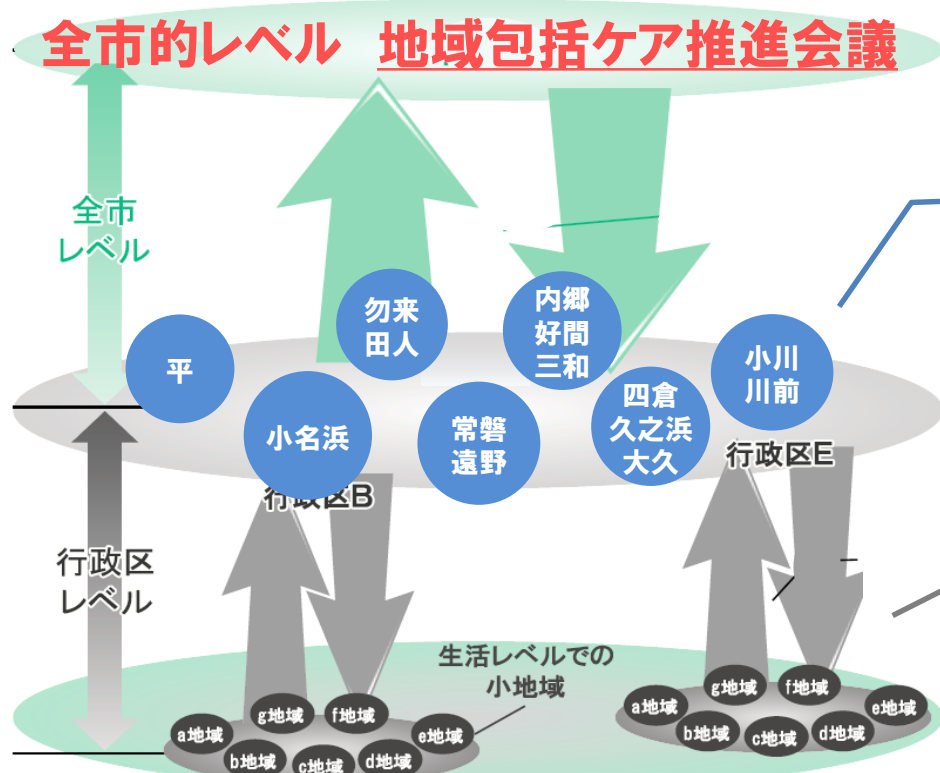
全市的レベル　地域包括ケア推進会議

全市
レベル

行政区
レベル

平

勿来
田人

内郷
好間
三和

小川
川前

小名浜

常磐
遠野

四倉
久之浜
大久

行政区B

行政区E

生活レベルでの
小地域

a地域
g地域
f地域
e地域
b地域
c地域
d地域

a地域
g地域
f地域
e地域
b地域
c地域
d地域